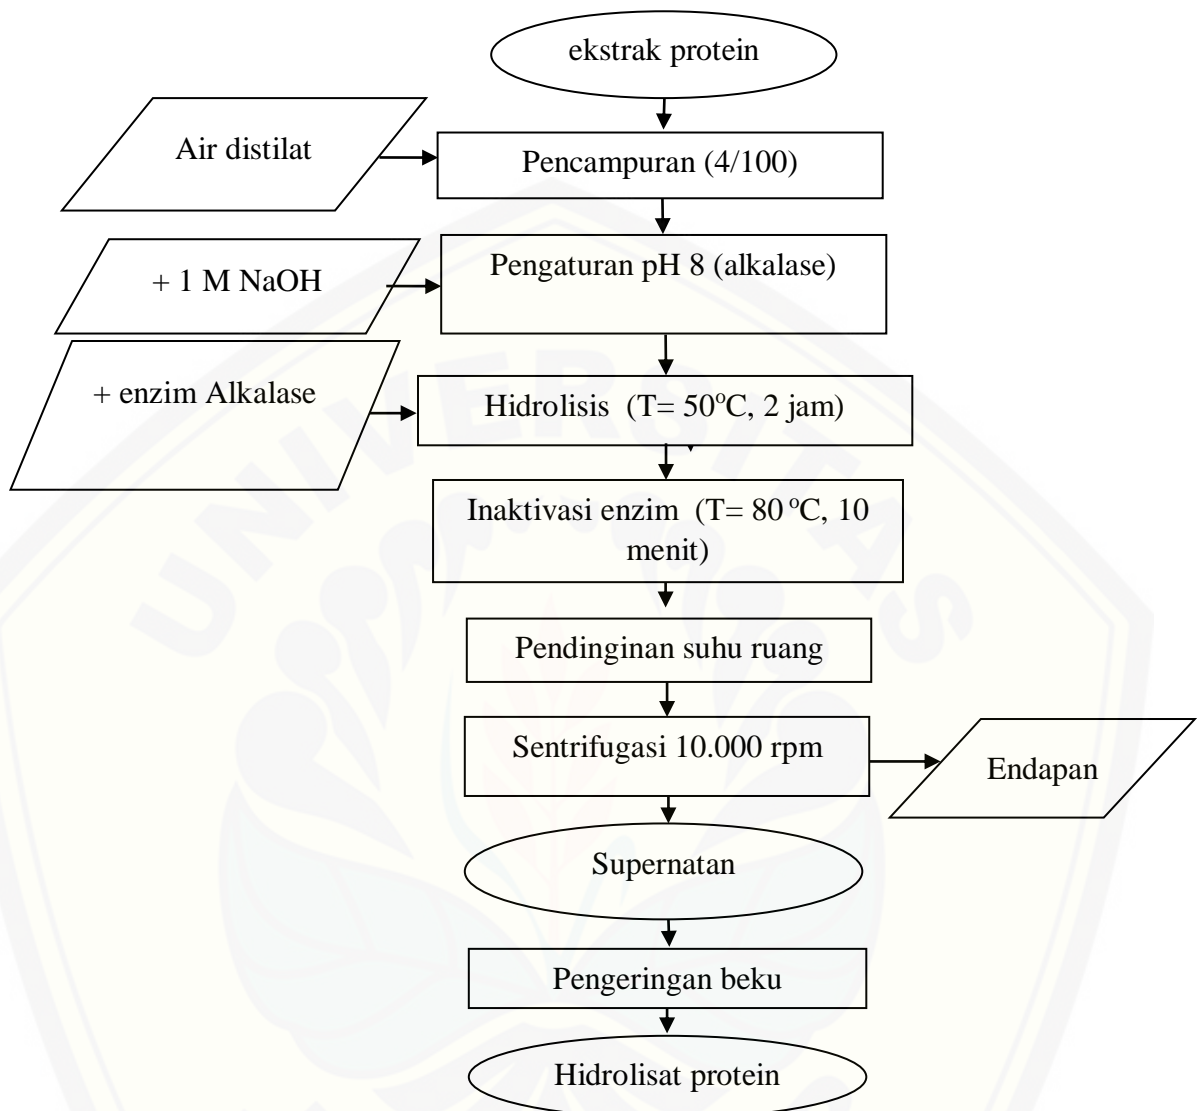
ekstrak protein

Air distilat

Pencampuran (4/100)

+ 1 M NaOH

Pengaturan pH 8 (alkalase)

+ enzim Alkalase

Hidrolisis (T= 50$^{o}$C, 2 jam)

Inaktivasi enzim (T= 80 $^{o}$C, 10 menit)

Pendinginan suhu ruang

Sentrifugasi 10.000 rpm

Endapan

Supernatan

Pengeringan beku

Hidrolisat protein